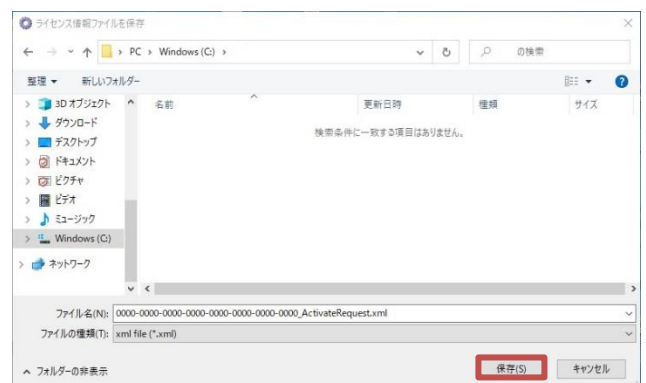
ライセンス情報ファイルを保存

PC › Windows (C:) ›

の検索

整理 ▾ 新しいフォルダー

3D オブジェクト
ダウンロード
デスクトップ
ドキュメント
ピクチャ
ビデオ
ミュージック
Windows (C:)
ネットワーク

| 名前 | 更新日時 | 種類 | サイズ |
|---|---|---|---|
| 検索条件に一致する項目はありません。 | | | |

ファイル名(N): 0000-0000-0000-0000-0000-0000-0000-0000_ActivateRequest.xml

ファイルの種類(T): xml file (*.xml)

フォルダーの非表示

保存(S) キャンセル